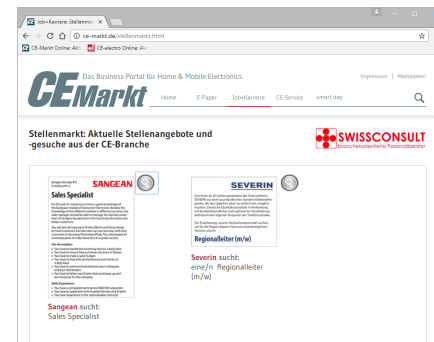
Job+Karriere: Stellenm ×

ce-markt.de/stellenmarkt.html

CE-Markt Online: Akt   CE-electro Online: Akt

CE Markt

Das Business-Portal für Home & Mobile Electronics

Impressum | Mediadaten

Home   E-Paper   Job+Karriere   CE-Service   smart day

Stellenmarkt: Aktuelle Stellenangebote und -gesuche aus der CE-Branche

SWISSCONSULT
branchenorientierte Personalberater

SANGEAN

Sales Specialist

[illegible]

Job description:

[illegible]

Skills/Experience:

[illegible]

SEVERIN

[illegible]

Regionalleiter (m/w)

Sangean sucht:
Sales Specialist

Severin sucht:
eine/n Regionalleiter (m/w)